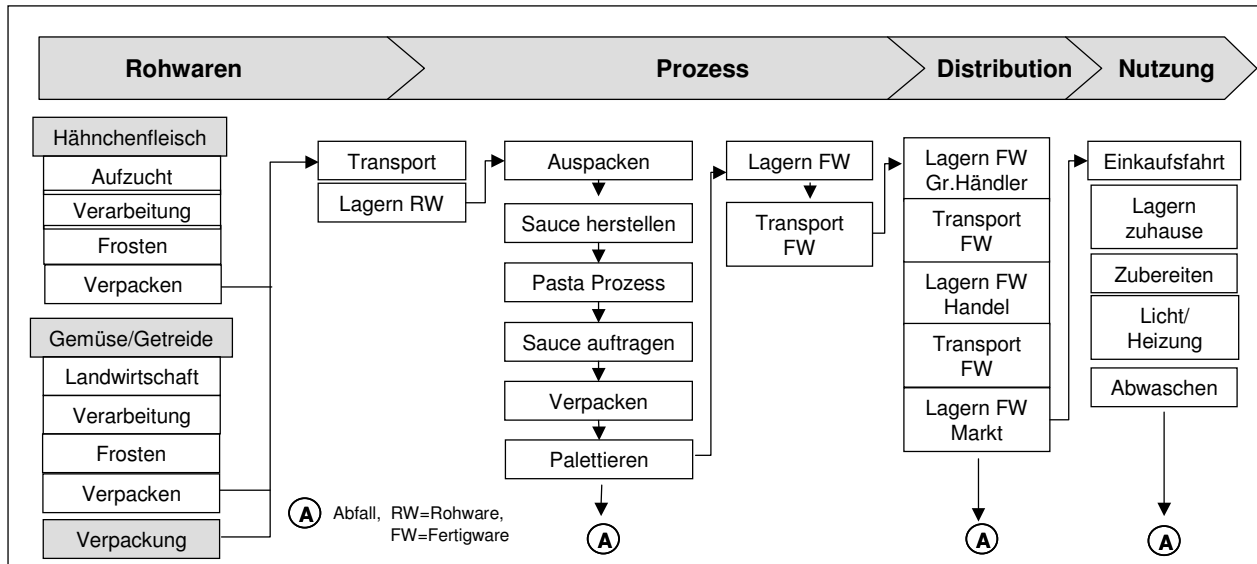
Rohwaren

Prozess

Distribution

Nutzung

Hähnchenfleisch
Aufzucht
Verarbeitung
Frosten
Verpacken

Gemüse/Getreide
Landwirtschaft
Verarbeitung
Frosten
Verpacken

Verpackung

Transport
Lagern RW

Auspacken
Sauce herstellen
Pasta Prozess
Sauce auftragen
Verpacken
Palettieren

A

Lagern FW
Transport FW

Lagern FW Gr.Händler
Transport FW
Lagern FW Handel
Transport FW
Lagern FW Markt

A

Einkaufsfahrt
Lagern zuhause
Zubereiten
Licht/ Heizung
Abwaschen

A

A Abfall, RW=Rohware, FW=Fertigware